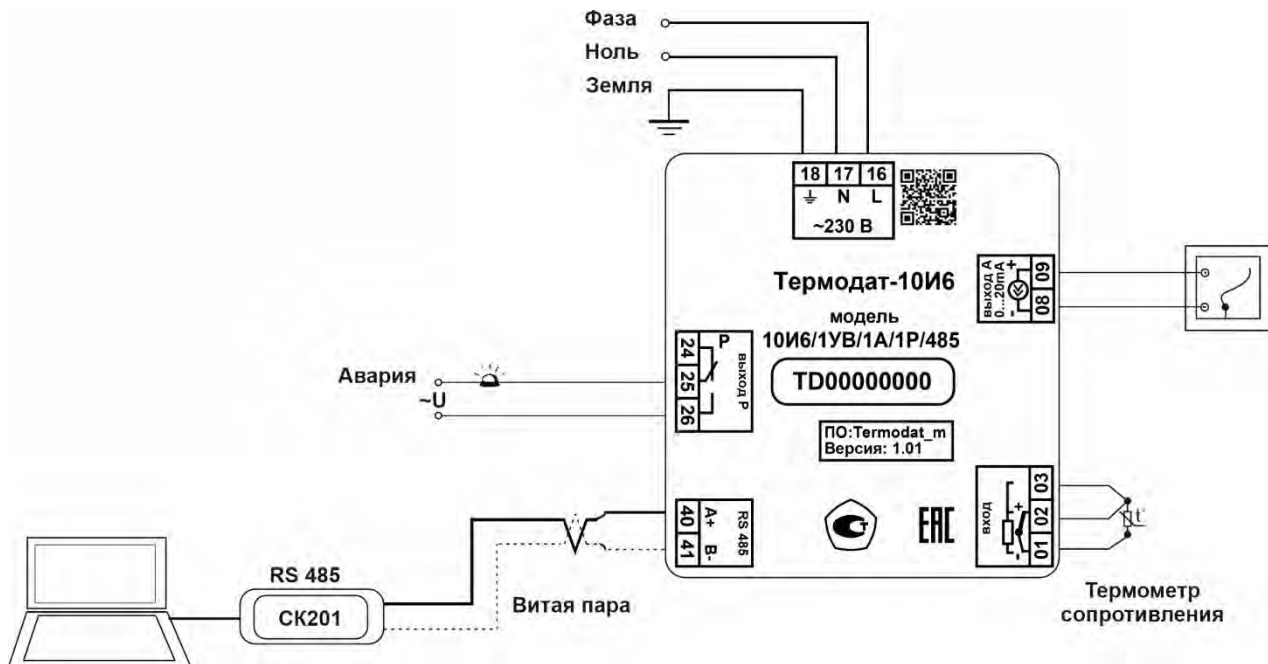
Фаза
Ноль
Земля

18 17 16
⏚ N L
~230 В

Термодат-10И6

модель
10И6/1УВ/1А/1Р/485

TD00000000

ПО:Termodat_m
Версия: 1.01

выход А
0...20mA
+
-
09
08

Авария
~U

P
выход Р
24
25
26

40 A+
41 B-
RS 485

вход
03
02
01

t°

RS 485
СК201

Витая пара

Термометр
сопротивления

ERC